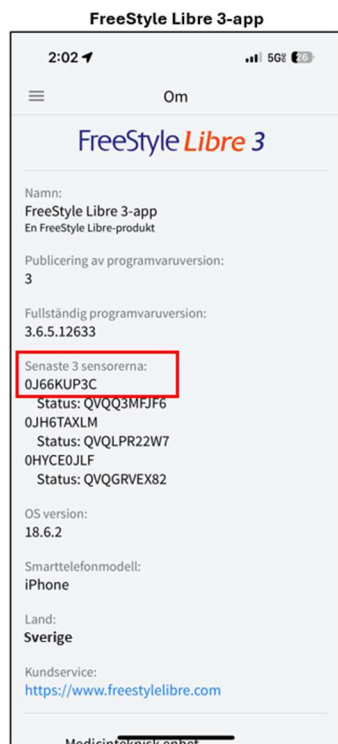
FreeStyle Libre 3-app

2:02

5G 20

Om

FreeStyle Libre 3

Namn:
FreeStyle Libre 3-app
En FreeStyle Libre-produkt

Publicering av programvaruversion:
3

Fullständig programvaruversion:
3.6.5.12633

Senaste 3 sensorerna:
0J66KUP3C
Status: QVQQ3MFJF6
0JH6TAXLM
Status: QVQLPR22W7
0HYCE0JLF
Status: QVQGRVEX82

OS version:
18.6.2

Smarttelefonmodell:
iPhone

Land:
Sverige

Kundservice:
https://www.freestylelibre.com

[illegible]